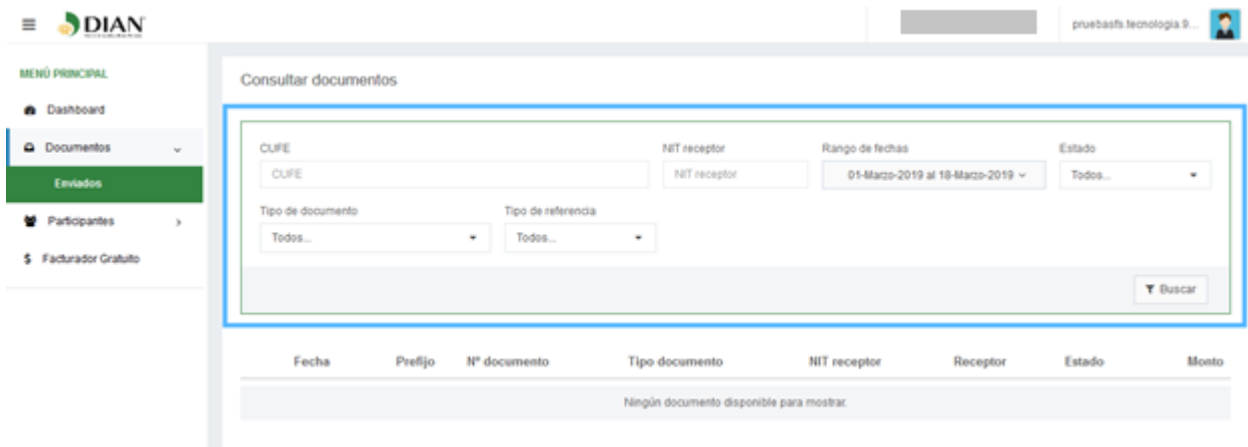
DIAN

pruebasfs.tecnologia.9...

MENÚ PRINCIPAL

Dashboard

Documentos

Enviados

Participantes

$ Facturador Gratuito

Consultar documentos

CUFE

CUFE

NIT receptor

NIT receptor

Rango de fechas

01-Marzo-2019 al 18-Marzo-2019

Estado

Todos...

Tipo de documento

Todos...

Tipo de referencia

Todos...

Buscar

| Fecha | Prefijo | Nº documento | Tipo documento | NIT receptor | Receptor | Estado | Monto |
|---|---|---|---|---|---|---|---|
| Ningún documento disponible para mostrar. | | | | | | | |